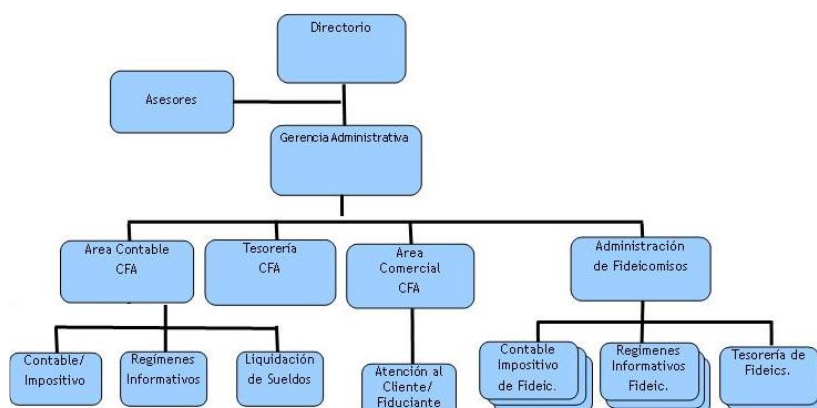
Directorio

Asesores

Gerencia Administrativa

Area Contable CFA

Tesorería CFA

Area Comercial CFA

Administración de Fideicomisos

Contable/ Impositivo

Regimenes Informativos

Liquidación de Sueldos

Atención al Cliente/ Fiduciante

Contable Impositivo de Fideic.

Regimenes Informativos Fideic.

Tesorería de Fideics.